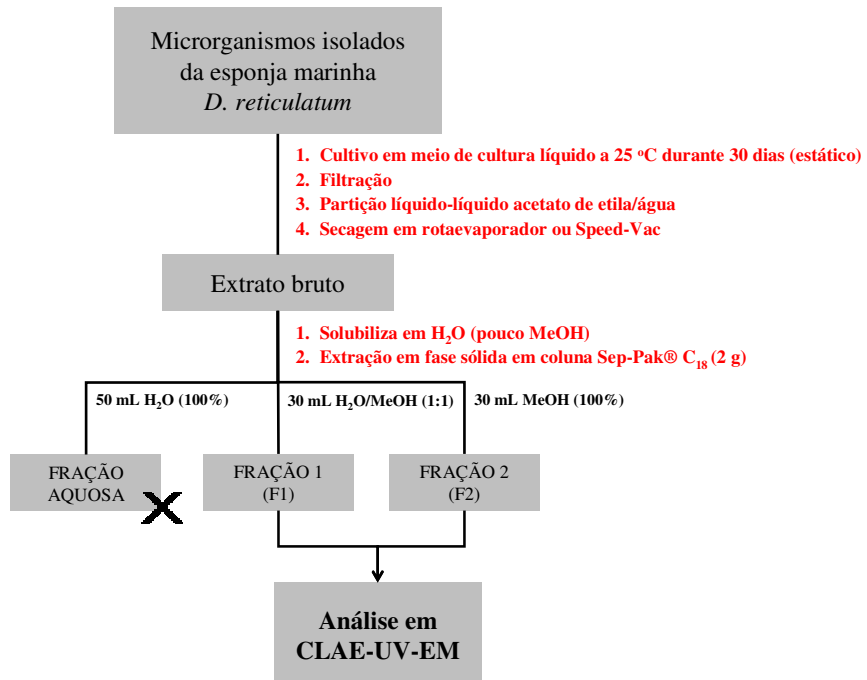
Microrganismos isolados da esponja marinha
*D. reticulatum*

1. Cultivo em meio de cultura líquido a 25 $^{o}$C durante 30 dias (estático)
2. Filtração
3. Partição líquido-líquido acetato de etila/água
4. Secagem em rotaevaporador ou Speed-Vac

Extrato bruto

1. Solubiliza em $H_2O$ (pouco MeOH)
2. Extração em fase sólida em coluna Sep-Pak® $C_{18}$ (2 g)

50 mL $H_2O$ (100%)

30 mL $H_2O$/MeOH (1:1)

30 mL MeOH (100%)

FRAÇÃO AQUOSA

FRAÇÃO 1 (F1)

FRAÇÃO 2 (F2)

Análise em CLAE-UV-EM